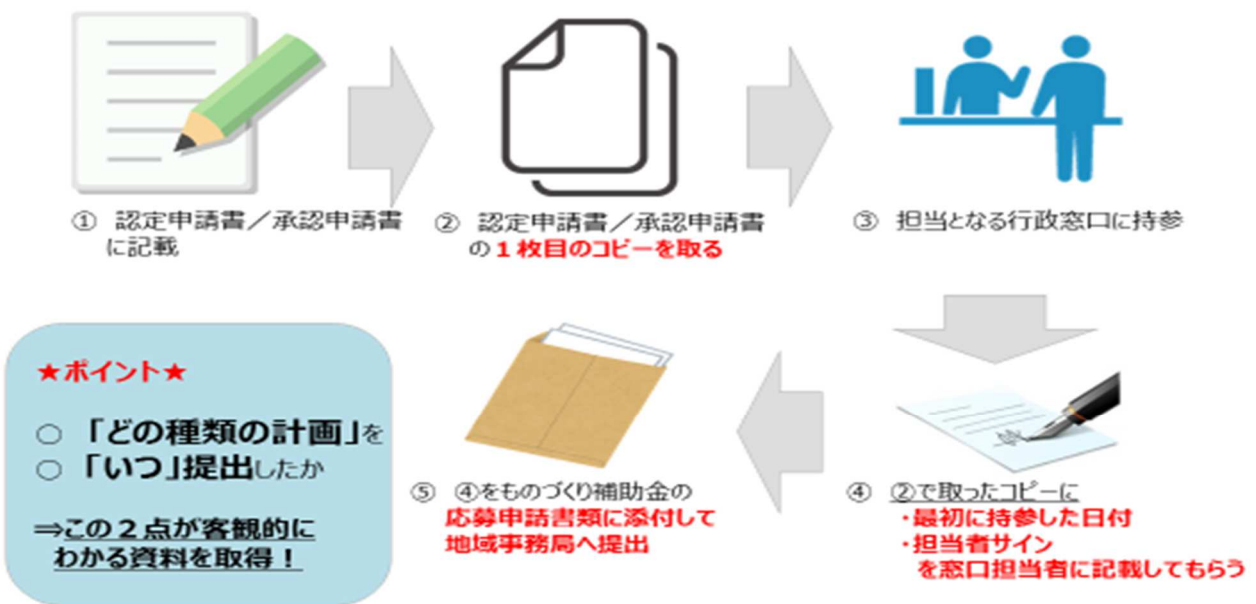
① 認定申請書／承認申請書に記載

② 認定申請書／承認申請書の１枚目のコピーを取る

③ 担当となる行政窓口に持参

④ ②で取ったコピーに
・最初に持参した日付
・担当者サイン
を窓口担当者に記載してもらう

⑤ ④をものづくり補助金の応募申請書類に添付して地域事務局へ提出

★ポイント★
○ 「どの種類の計画」を
○ 「いつ」提出したか
⇒この２点が客観的にわかる資料を取得！